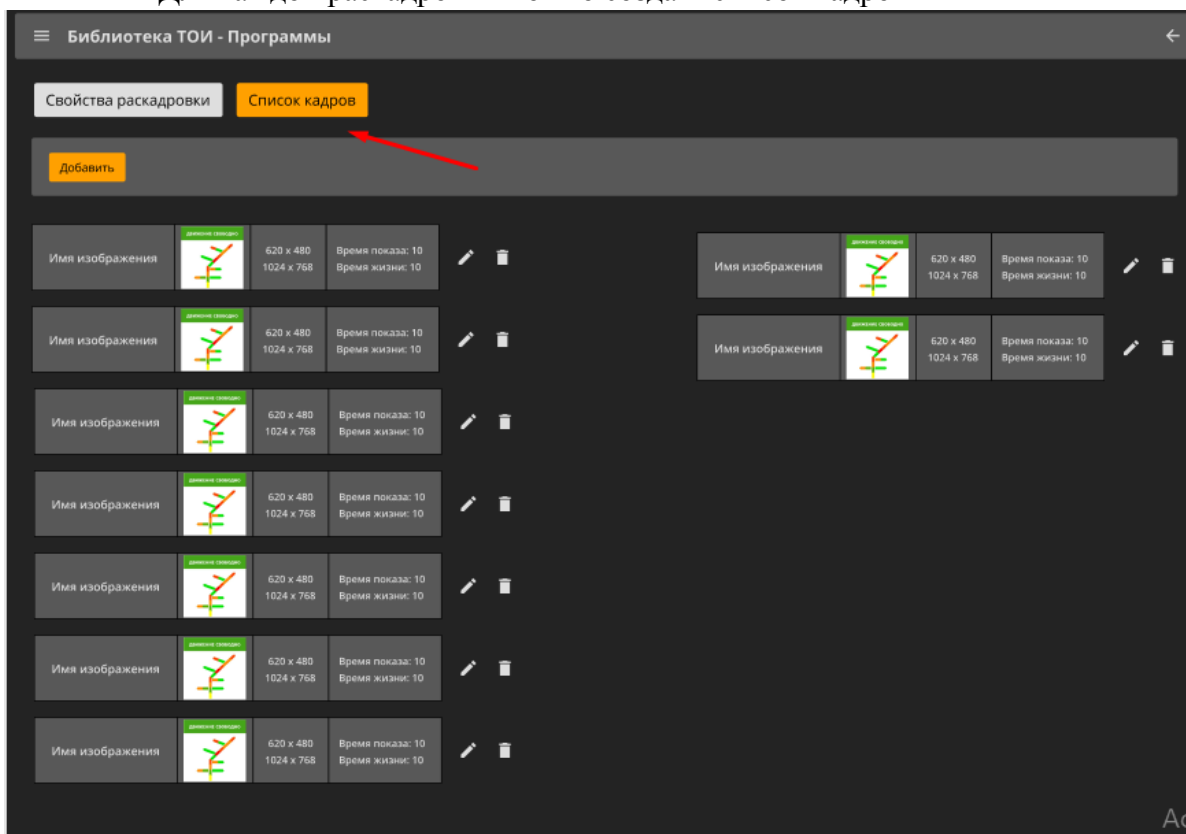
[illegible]

Библиотека ТОИ - Программы

Свойства раскадровки

Список кадров

Добавить

| Имя изображения | движение свободно | 620 x 480 1024 x 768 | Время показа: 10 Время жизни: 10 |
|---|---|---|---|
| Имя изображения | движение свободно | 620 x 480 1024 x 768 | Время показа: 10 Время жизни: 10 |
| Имя изображения | движение свободно | 620 x 480 1024 x 768 | Время показа: 10 Время жизни: 10 |
| Имя изображения | движение свободно | 620 x 480 1024 x 768 | Время показа: 10 Время жизни: 10 |
| Имя изображения | движение свободно | 620 x 480 1024 x 768 | Время показа: 10 Время жизни: 10 |
| Имя изображения | движение свободно | 620 x 480 1024 x 768 | Время показа: 10 Время жизни: 10 |
| Имя изображения | движение свободно | 620 x 480 1024 x 768 | Время показа: 10 Время жизни: 10 |

| Имя изображения | движение свободно | 620 x 480 1024 x 768 | Время показа: 10 Время жизни: 10 |
|---|---|---|---|
| Имя изображения | движение свободно | 620 x 480 1024 x 768 | Время показа: 10 Время жизни: 10 |

Ac